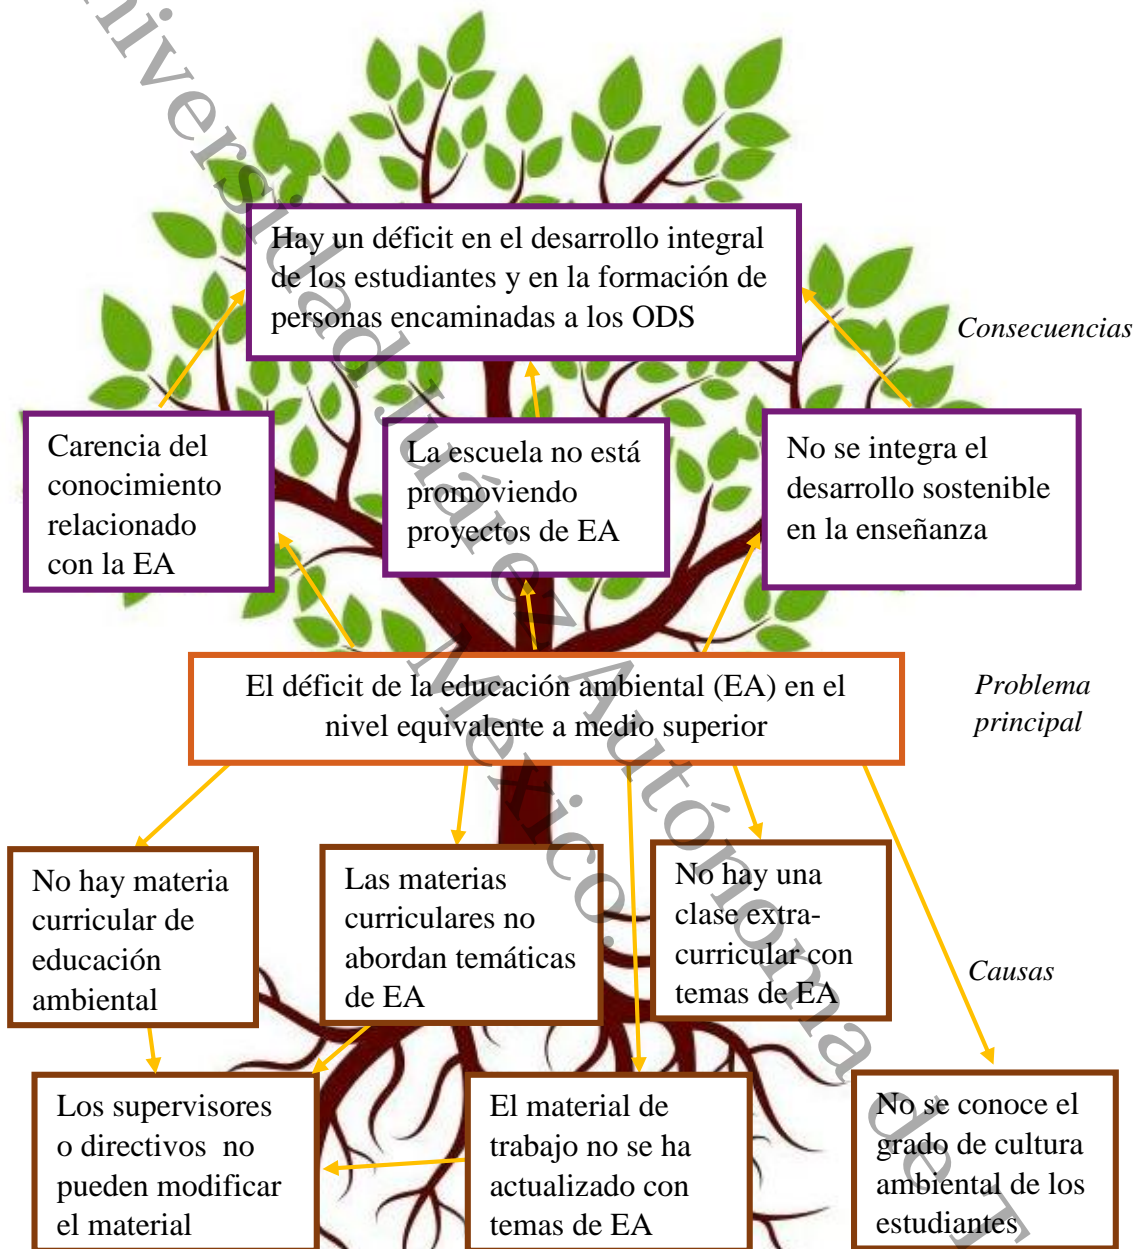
Universidad Juárez Autónoma de T

Hay un déficit en el desarrollo integral de los estudiantes y en la formación de personas encaminadas a los ODS

Consecuencias

Carencia del conocimiento relacionado con la EA

La escuela no está promoviendo proyectos de EA

No se integra el desarrollo sostenible en la enseñanza

El déficit de la educación ambiental (EA) en el nivel equivalente a medio superior

Problema principal

No hay materia curricular de educación ambiental

Las materias curriculares no abordan temáticas de EA

No hay una clase extra-curricular con temas de EA

Causas

Los supervisores o directivos no pueden modificar el material

El material de trabajo no se ha actualizado con temas de EA

No se conoce el grado de cultura ambiental de los estudiantes